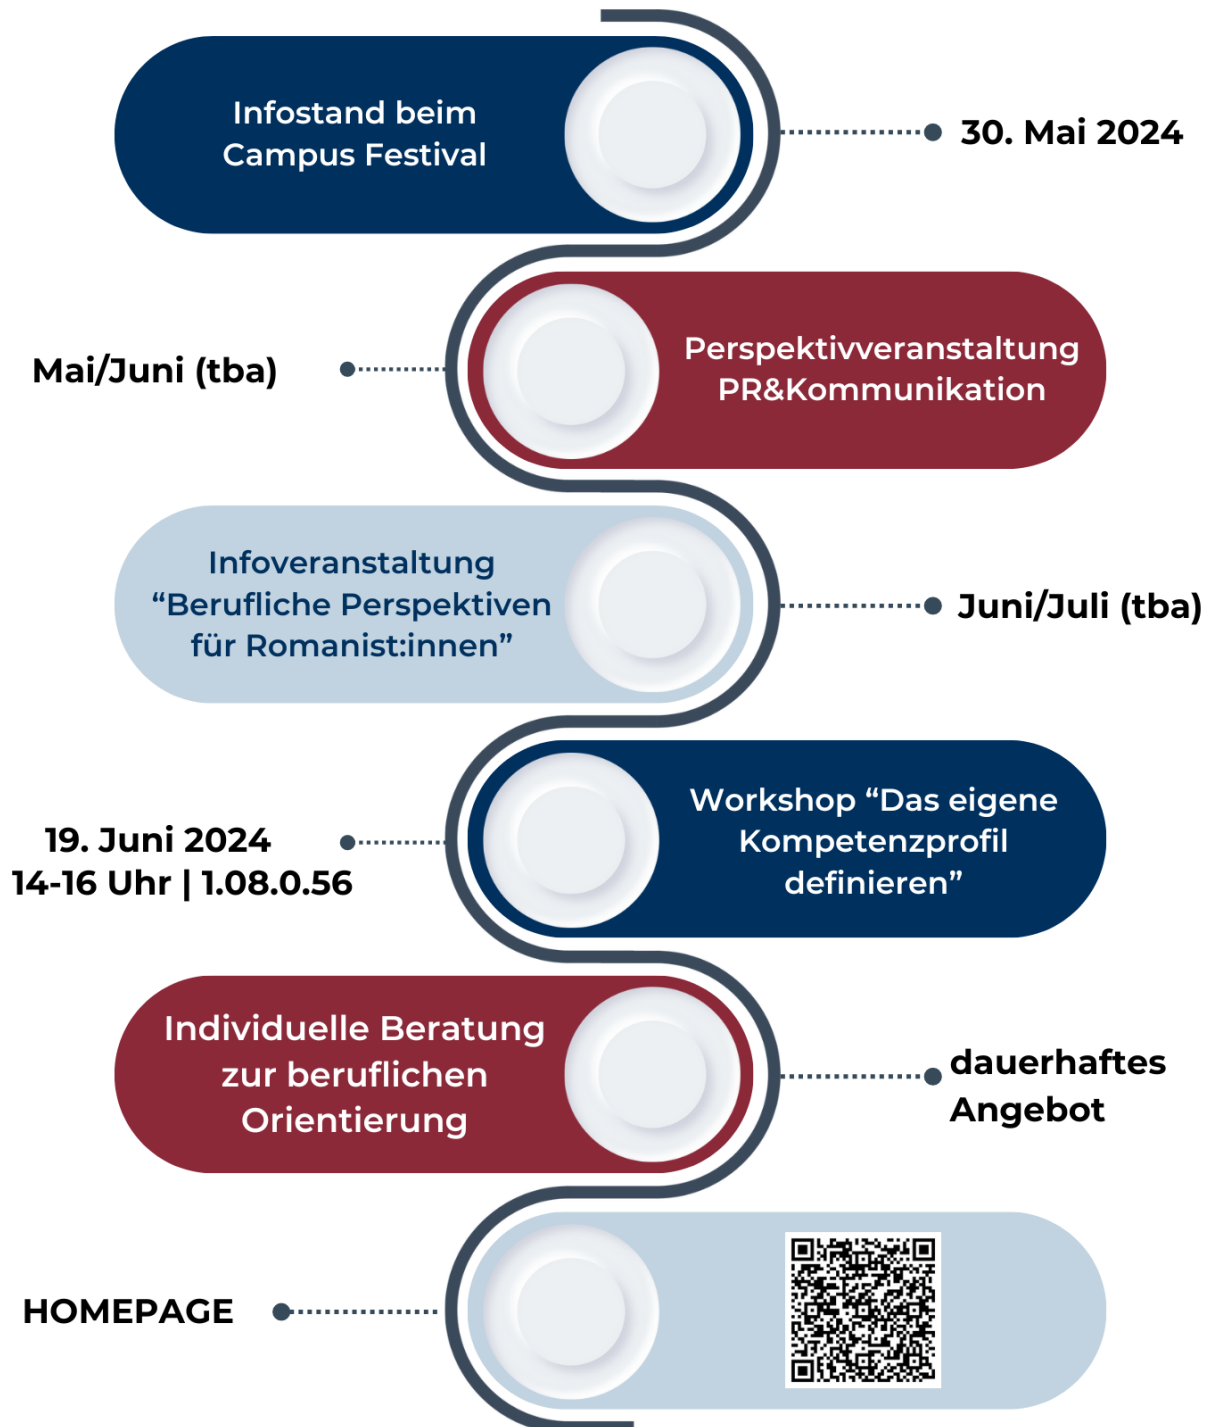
Infostand beim Campus Festival

30. Mai 2024

Mai/Juni (tba)

Perspektivveranstaltung PR&Kommunikation

Infoveranstaltung “Berufliche Perspektiven für Romanist:innen”

Juni/Juli (tba)

19. Juni 2024
14-16 Uhr | 1.08.0.56

Workshop “Das eigene Kompetenzprofil definieren”

Individuelle Beratung zur beruflichen Orientierung

dauerhaftes Angebot

HOMEPAGE